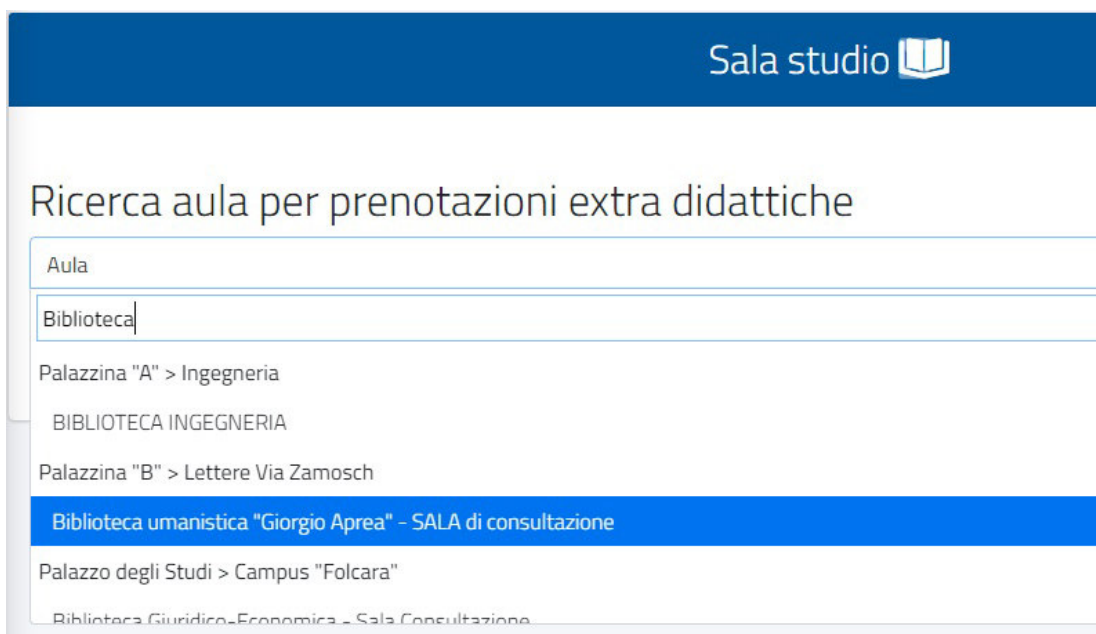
Sala studio

Ricerca aula per prenotazioni extra didattiche

Aula

Biblioteca

Palazzina "A" > Ingegneria

BIBLIOTECA INGEGNERIA

Palazzina "B" > Lettere Via Zamosch

Biblioteca umanistica "Giorgio Aprea" - SALA di consultazione

Palazzo degli Studi > Campus "Folcara"

Biblioteca Giuridico-Economica - Sala Consultazione